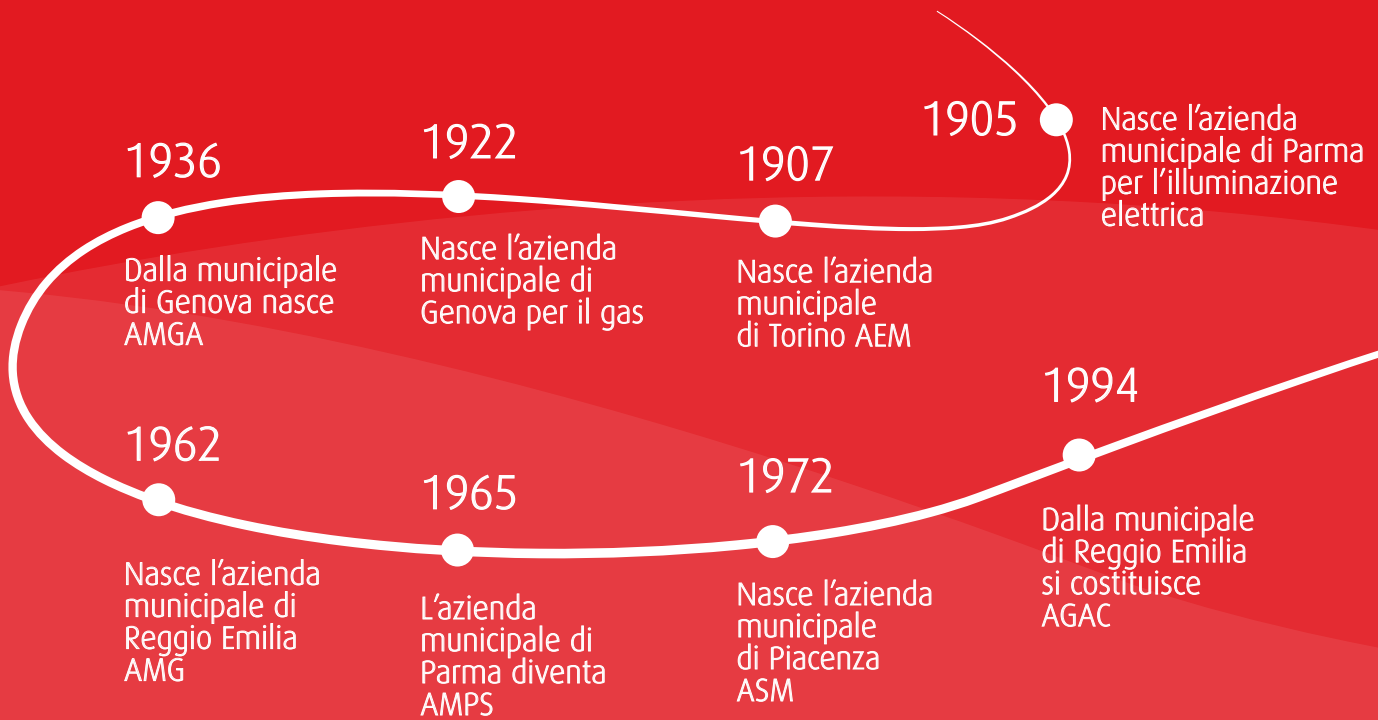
1905
Nasce l’azienda municipale di Parma per l’illuminazione elettrica

1907
Nasce l’azienda municipale di Torino AEM

1922
Nasce l’azienda municipale di Genova per il gas

1936
Dalla municipale di Genova nasce AMGA

1962
Nasce l’azienda municipale di Reggio Emilia AMG

1965
L’azienda municipale di Parma diventa AMPS

1972
Nasce l’azienda municipale di Piacenza ASM

1994
Dalla municipale di Reggio Emilia si costituisce AGAC